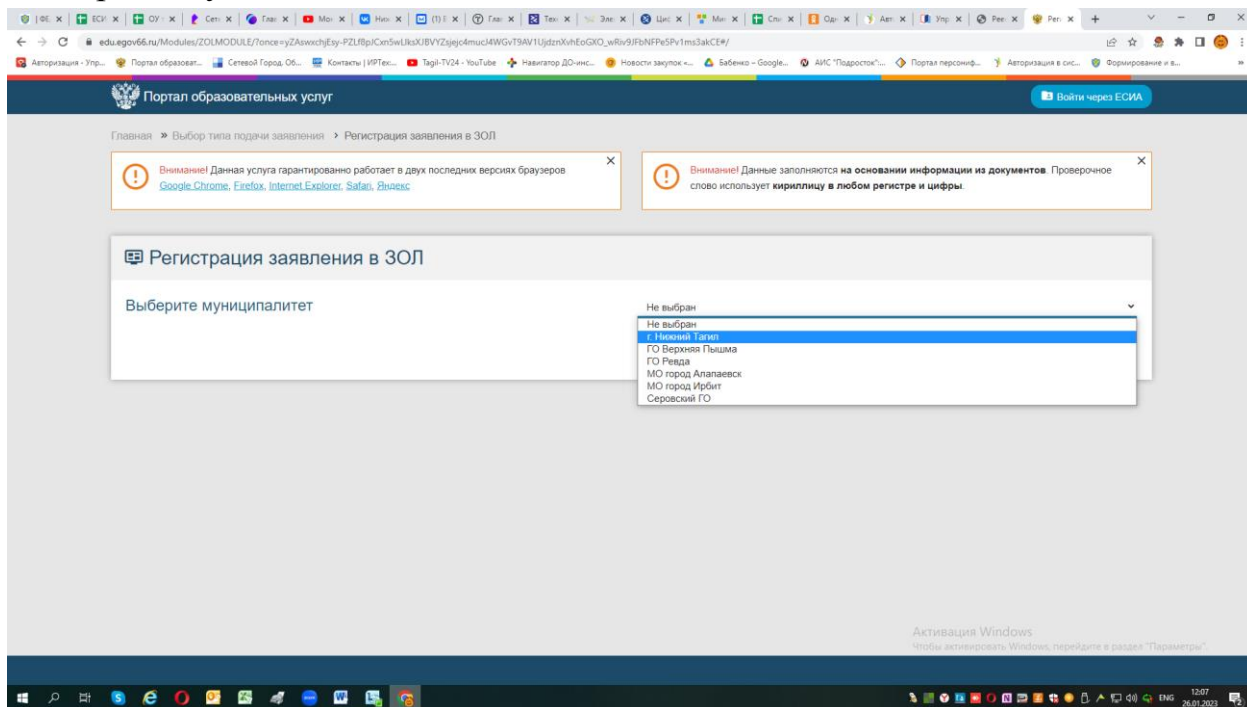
edu.egov66.ru/Modules/ZOLMODULE/?once=yZAswxchjEsy-PZLf8pJCxn5wUksXJBVYZsjejc4mucJ4WGvT9AV1UjdznXvhEoGXO_wRiv9JFbNFPe5Pv1ms3akCE#/

Авторизация - Упр... Портал образоват... Сетевой Город. Об... Контакты | ИРТех... Tagil-TV24 - YouTube Навигатор ДО-инс... Новости закупок -... Бабенко – Google... АИС "Подросток"... Портал персониф... Авторизация в сис... Формирование и в...

Портал образовательных услуг

Войти через ЕСИА

Главная » Выбор типа подачи заявления › Регистрация заявления в ЗОЛ

Внимание! Данная услуга гарантированно работает в двух последних версиях браузеров Google Chrome, Firefox, Internet Explorer, Safari, Яндекс

Внимание! Данные заполняются на основании информации из документов. Проверочное слово использует кириллицу в любом регистре и цифры.

Регистрация заявления в ЗОЛ

Выберите муниципалитет

Не выбран

Не выбран
г. Нижний Тагил
ГО Верхняя Пышма
ГО Ревда
МО город Алапаевск
МО город Ирбит
Серовский ГО

Активация Windows
Чтобы активировать Windows, перейдите в раздел "Параметры".

ENG 12:07 26.01.2023